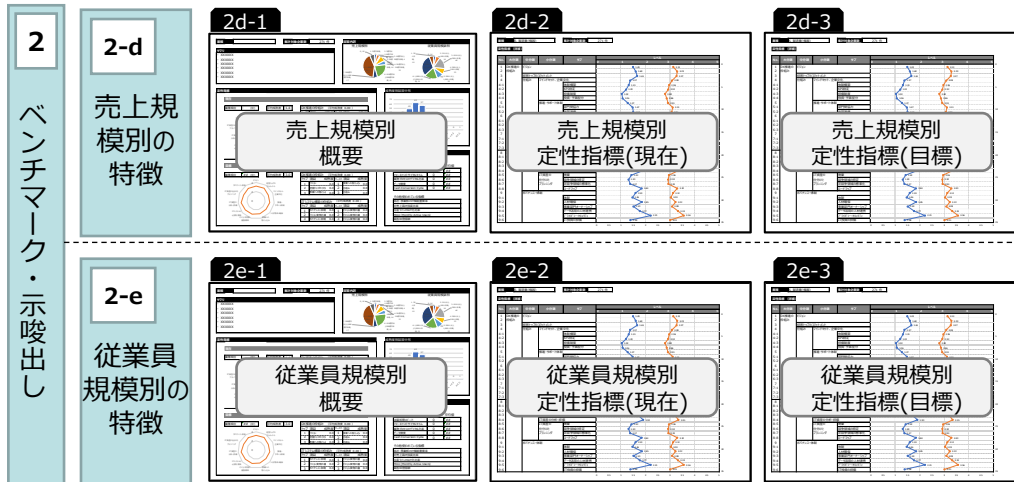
2

ベンチマーク・示唆出し

2-d

売上規模別の特徴

2d-1

売上規模別
概要

2d-2

売上規模別
定性指標(現在)

2d-3

売上規模別
定性指標(目標)

2-e

従業員規模別の特徴

2e-1

従業員規模別
概要

2e-2

従業員規模別
定性指標(現在)

2e-3

従業員規模別
定性指標(目標)